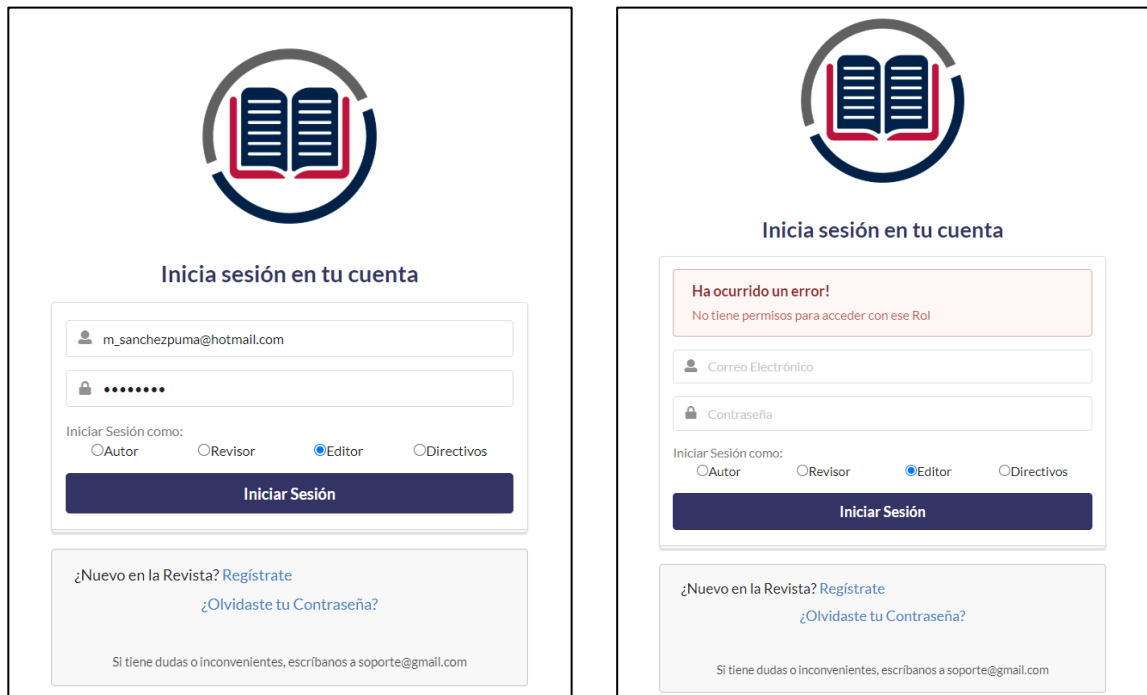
Inicia sesión en tu cuenta

m_sanchezpuma@hotmail.com

••••••••

Iniciar Sesión como:
Autor Revisor Editor Directivos

Iniciar Sesión

¿Nuevo en la Revista? Regístrate
¿Olvidaste tu Contraseña?

Si tiene dudas o inconvenientes, escríbanos a soporte@gmail.com

Inicia sesión en tu cuenta

Ha ocurrido un error!
No tiene permisos para acceder con ese Rol

Correo Electrónico

Contraseña

Iniciar Sesión como:
Autor Revisor Editor Directivos

Iniciar Sesión

¿Nuevo en la Revista? Regístrate
¿Olvidaste tu Contraseña?

Si tiene dudas o inconvenientes, escríbanos a soporte@gmail.com